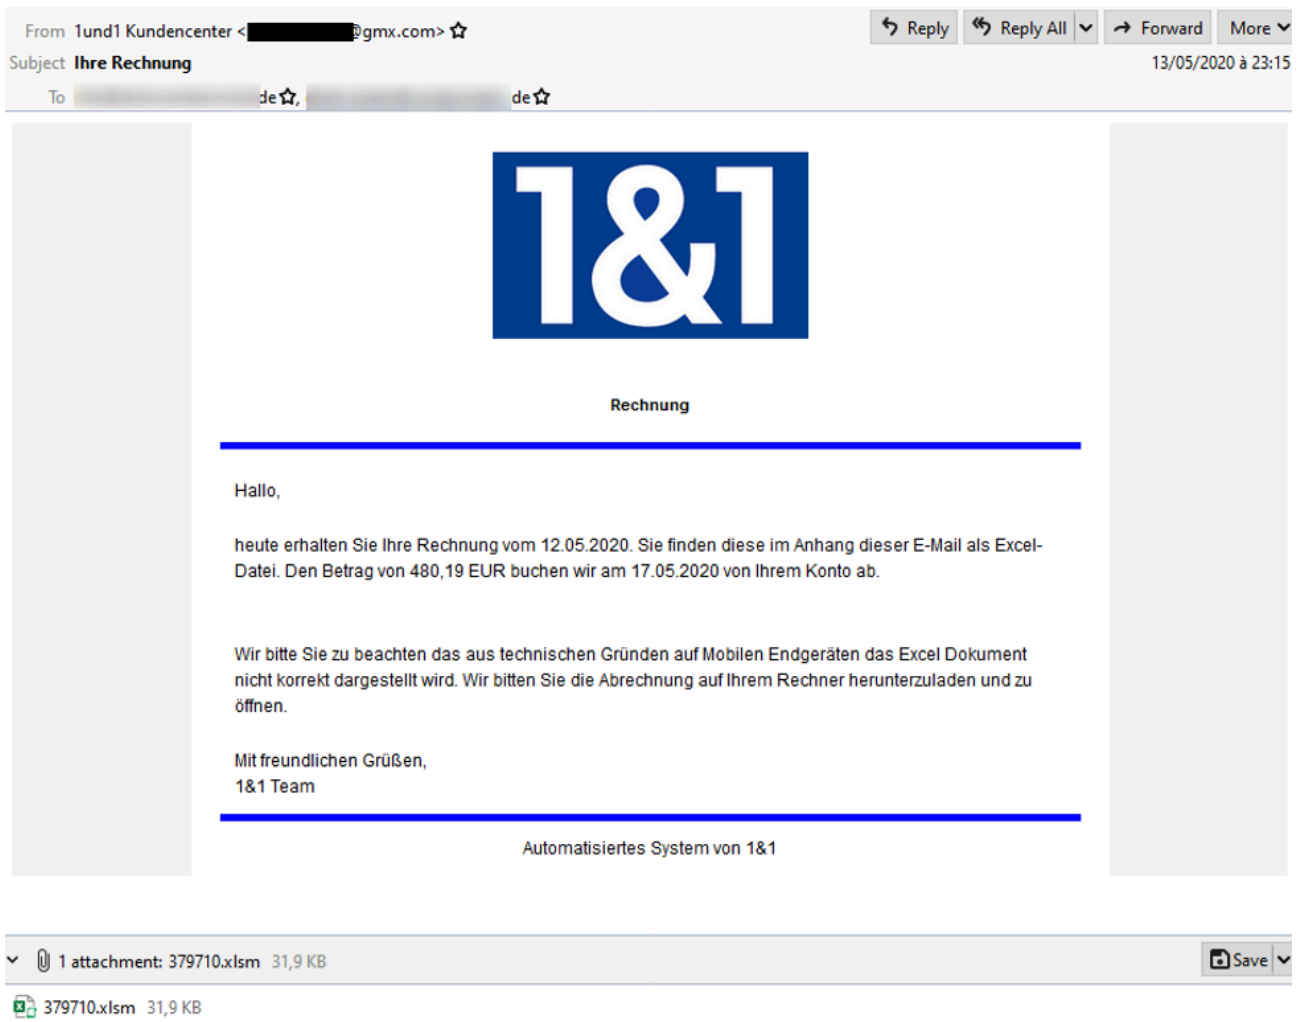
From 1und1 Kundencenter <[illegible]@gmx.com>

Reply | Reply All | Forward | More

Subject Ihre Rechnung

13/05/2020 à 23:15

To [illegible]de, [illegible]de

1&1

Rechnung

Hallo,

heute erhalten Sie Ihre Rechnung vom 12.05.2020. Sie finden diese im Anhang dieser E-Mail als Excel-Datei. Den Betrag von 480,19 EUR buchen wir am 17.05.2020 von Ihrem Konto ab.

Wir bitte Sie zu beachten das aus technischen Gründen auf Mobilen Endgeräten das Excel Dokument nicht korrekt dargestellt wird. Wir bitten Sie die Abrechnung auf Ihrem Rechner herunterzuladen und zu öffnen.

Mit freundlichen Grüßen,
1&1 Team

Automatisiertes System von 1&1

1 attachment: 379710.xlsm 31,9 KB

Save

379710.xlsm 31,9 KB